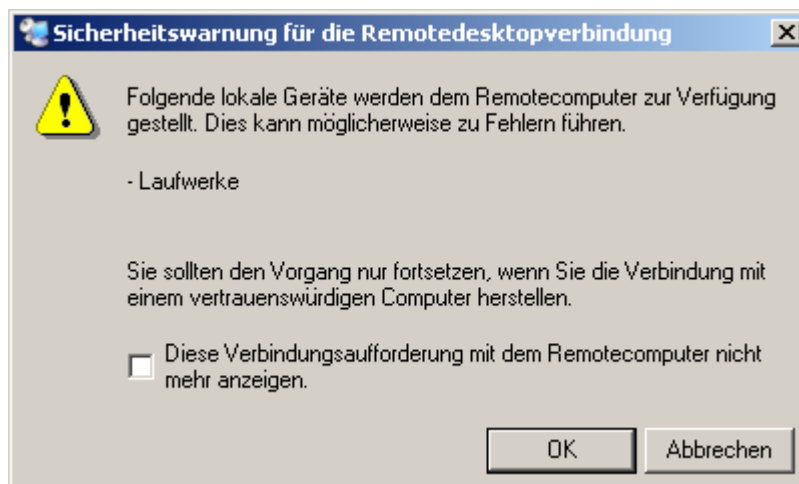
Sicherheitswarnung für die Remotedesktopverbindung

Folgende lokale Geräte werden dem Remotecomputer zur Verfügung gestellt. Dies kann möglicherweise zu Fehlern führen.

- Laufwerke

Sie sollten den Vorgang nur fortsetzen, wenn Sie die Verbindung mit einem vertrauenswürdigen Computer herstellen.

Diese Verbindungsaufforderung mit dem Remotecomputer nicht mehr anzeigen.

OK

Abbrechen